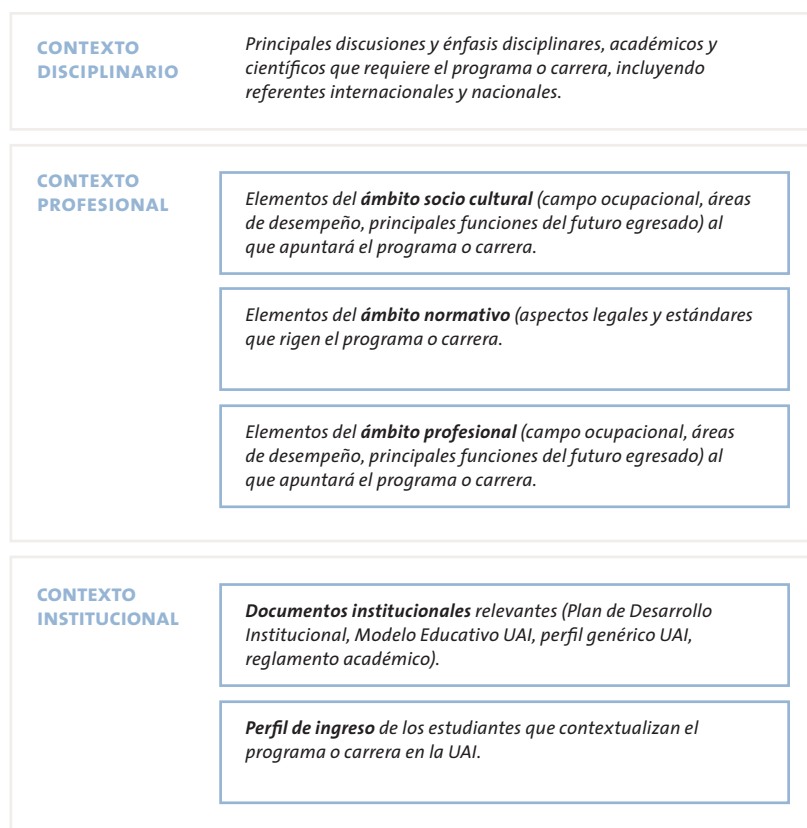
CONTEXTO DISCIPLINARIO

Principales discusiones y énfasis disciplinares, académicos y científicos que requiere el programa o carrera, incluyendo referentes internacionales y nacionales.

CONTEXTO PROFESIONAL

Elementos del ámbito socio cultural (campo ocupacional, áreas de desempeño, principales funciones del futuro egresado) al que apuntará el programa o carrera.

Elementos del ámbito normativo (aspectos legales y estándares que rigen el programa o carrera.

Elementos del ámbito profesional (campo ocupacional, áreas de desempeño, principales funciones del futuro egresado) al que apuntará el programa o carrera.

CONTEXTO INSTITUCIONAL

Documentos institucionales relevantes (Plan de Desarrollo Institucional, Modelo Educativo UAI, perfil genérico UAI, reglamento académico).

Perfil de ingreso de los estudiantes que contextualizan el programa o carrera en la UAI.